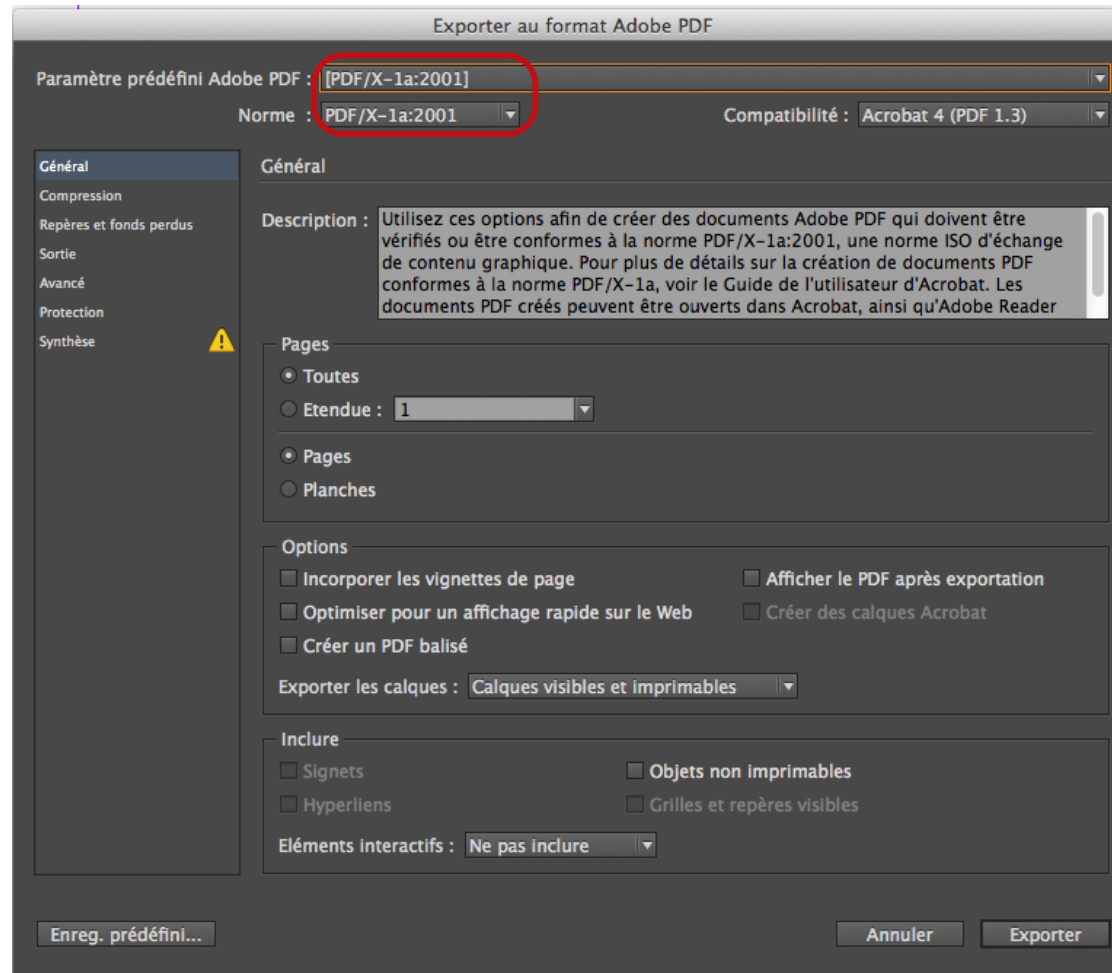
Exporter au format Adobe PDF

Paramètre prédéfini Adobe PDF : [PDF/X-1a:2001]

Norme : PDF/X-1a:2001

Compatibilité : Acrobat 4 (PDF 1.3)

Général
Compression
Repères et fonds perdus
Sortie
Avancé
Protection
Synthèse

Général

Description : Utilisez ces options afin de créer des documents Adobe PDF qui doivent être vérifiés ou être conformes à la norme PDF/X-1a:2001, une norme ISO d'échange de contenu graphique. Pour plus de détails sur la création de documents PDF conformes à la norme PDF/X-1a, voir le Guide de l'utilisateur d'Acrobat. Les documents PDF créés peuvent être ouverts dans Acrobat, ainsi qu'Adobe Reader

Pages
Toutes
Etendue : 1
Pages
Planches

Options
Incorporer les vignettes de page
Afficher le PDF après exportation
Optimiser pour un affichage rapide sur le Web
Créer des calques Acrobat
Créer un PDF balisé

Exporter les calques : Calques visibles et imprimables

Inclure
Signets
Objets non imprimables
Hyperliens
Grilles et repères visibles

Eléments interactifs : Ne pas inclure

Enreg. prédéfini...

Annuler

Exporter